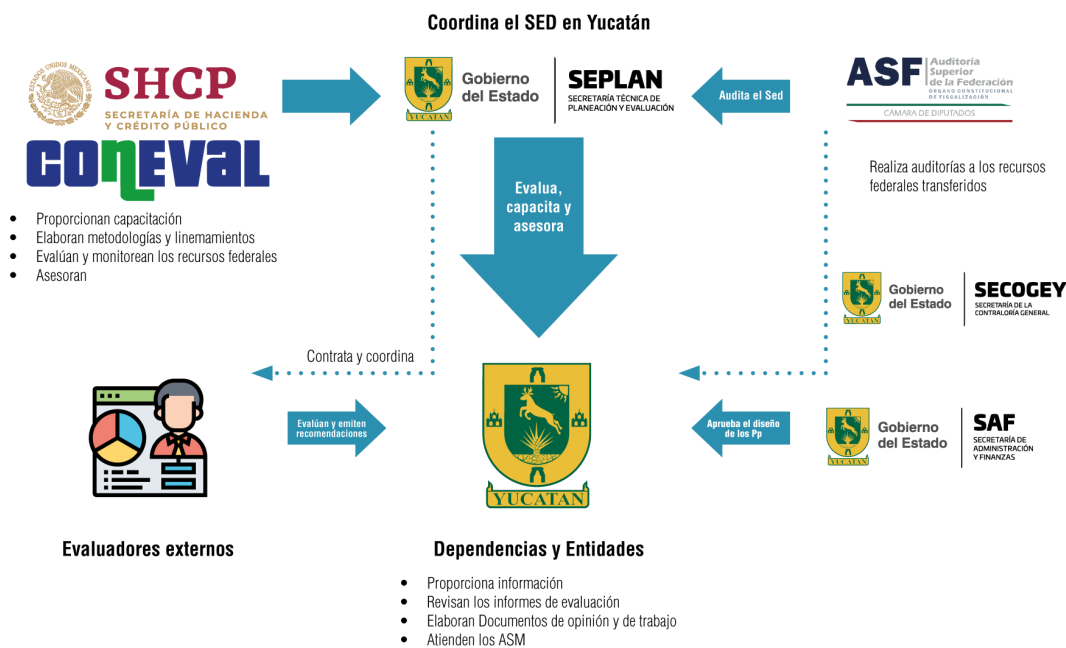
Coordina el SED en Yucatán

ESTADOS UNIDOS MEXICANOS
SHCP
SECRETARÍA DE HACIENDA Y CRÉDITO PÚBLICO

CONEVAL

- Proporcionan capacitación
- Elaboran metodologías y linemamientos
- Evalúan y monitorean los recursos federales
- Asesoran

YUCATAN Gobierno del Estado
SEPLAN
SECRETARÍA TÉCNICA DE PLANEACIÓN Y EVALUACIÓN

Audita el Sed

ASF Auditoría Superior de la Federación
ÓRGANO CONSTITUCIONAL DE FISCALIZACIÓN
CÁMARA DE DIPUTADOS

Realiza auditorías a los recursos federales transferidos

Evalua, capacita y asesora

YUCATAN Gobierno del Estado
SECOGEY
SECRETARÍA DE LA CONTRALORÍA GENERAL

Contrata y coordina

Evalúan y emiten recomendaciones

YUCATAN

Aprueba el diseño de los Pp

YUCATAN Gobierno del Estado
SAF
SECRETARÍA DE ADMINISTRACIÓN Y FINANZAS

Evaluadores externos

Dependencias y Entidades

- Proporciona información
- Revisan los informes de evaluación
- Elaboran Documentos de opinión y de trabajo
- Atienden los ASM